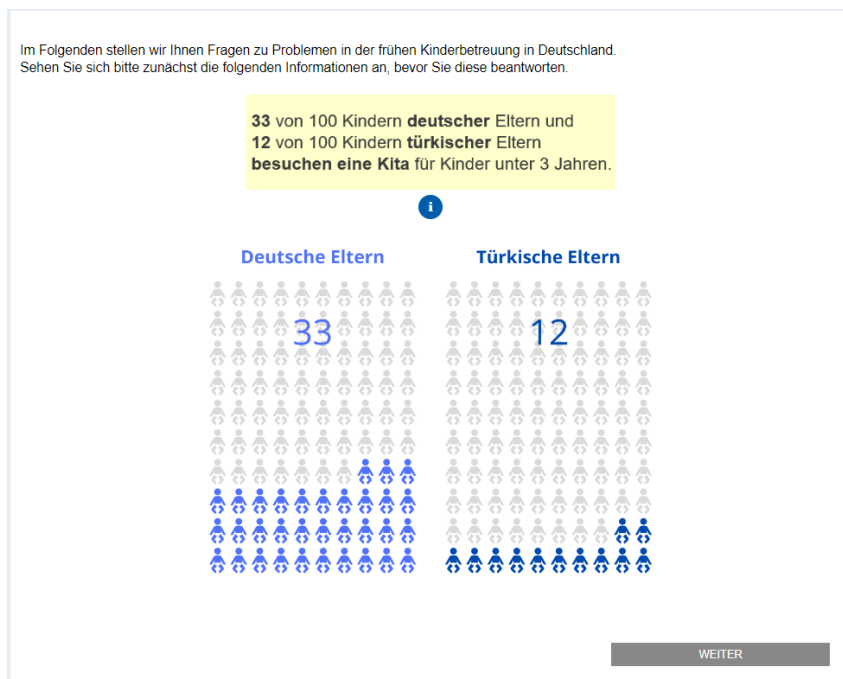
Im Folgenden stellen wir Ihnen Fragen zu Problemen in der frühen Kinderbetreuung in Deutschland. Sehen Sie sich bitte zunächst die folgenden Informationen an, bevor Sie diese beantworten.

**33** von 100 Kindern **deutscher** Eltern und **12** von 100 Kindern **türkischer** Eltern **besuchen eine Kita** für Kinder unter 3 Jahren.

i

Deutsche Eltern

33

Türkische Eltern

12

WEITER